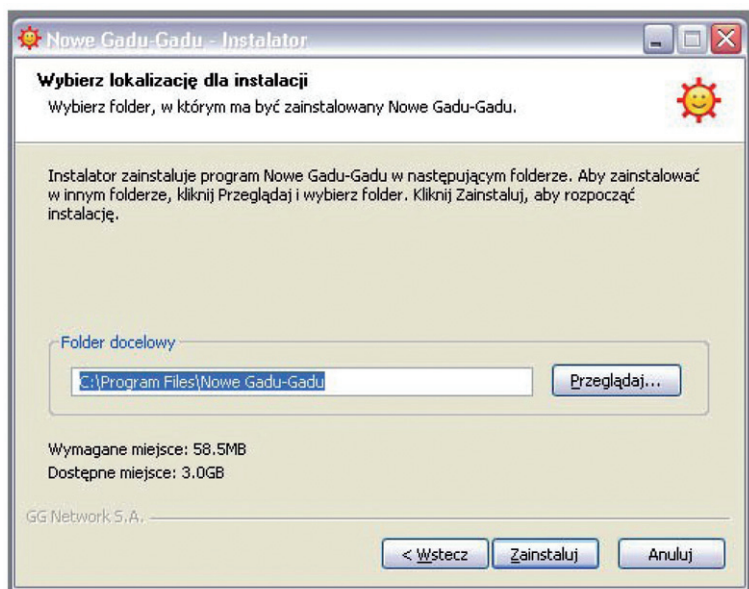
Nowe Gadu-Gadu - Instalator

Wybierz lokalizację dla instalacji
Wybierz folder, w którym ma być zainstalowany Nowe Gadu-Gadu.

Instalator zainstaluje program Nowe Gadu-Gadu w następującym folderze. Aby zainstalować w innym folderze, kliknij Przeglądaj i wybierz folder. Kliknij Zainstaluj, aby rozpocząć instalację.

Folder docelowy
C:\Program Files\Nowe Gadu-Gadu
Przeglądaj...

Wymagane miejsce: 58.5MB
Dostępne miejsce: 3.0GB

GG Network S.A.

< Wstecz
Zainstaluj
Anuluj